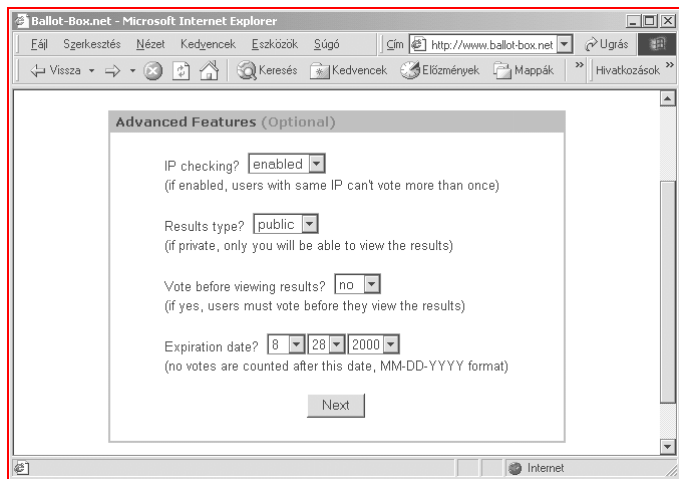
Ballot-Box.net - Microsoft Internet Explorer

Fájl Szerkesztés Nézet Kedvencek Eszközök Súgó Cím http://www.ballot-box.net Ugrás

Vissza Keresés Kedvencek Előzmények Mappák Hivatkozások

Advanced Features (Optional)

IP checking? enabled
(if enabled, users with same IP can't vote more than once)

Results type? public
(if private, only you will be able to view the results)

Vote before viewing results? no
(if yes, users must vote before they view the results)

Expiration date? 8 28 2000
(no votes are counted after this date, MM-DD-YYYY format)

Next

Internet